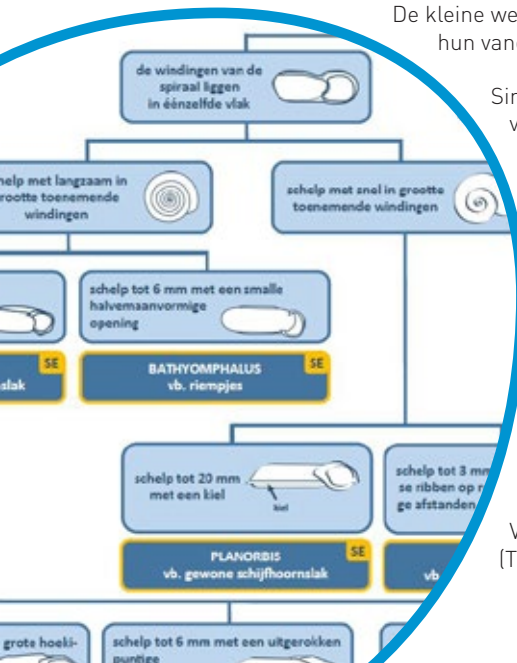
De kleine we
hun van

Sin
v

de windingen van de spiraal liggen in éénzelfde vlak

help met langzaam in grootte toenemende windingen

schelp met snel in grootte toenemende windingen

schelp tot 6 mm met een smalle halvemaanvormige opening

SE
slak

BATHYOMPHALUS
vb. riempjes
SE

schelp tot 20 mm met een kiel
kiel

schelp tot 3 mm
se ribben op r
ge afstanden

PLANORBIS
vb. gewone schijfhoornslak
SE

vb

V
(T

grote hoeki-

schelp tot 6 mm met een uitgerokken puntige